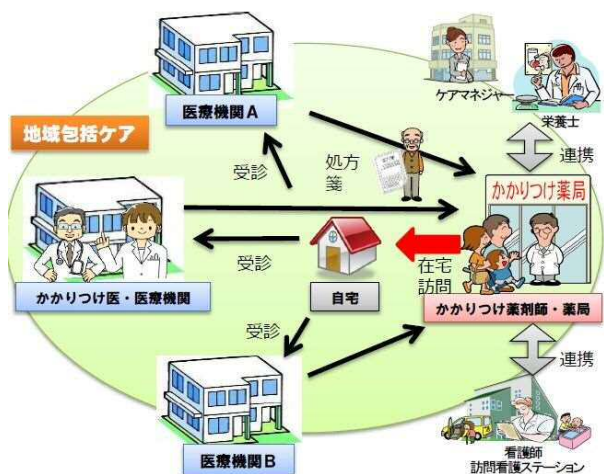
医療機関A

ケアマネジャー

栄養士

地域包括ケア

受診

処方箋

連携

かかりつけ薬局

受診

在宅訪問

かかりつけ医・医療機関

自宅

かかりつけ薬剤師・薬局

受診

連携

医療機関B

看護師
訪問看護ステーション